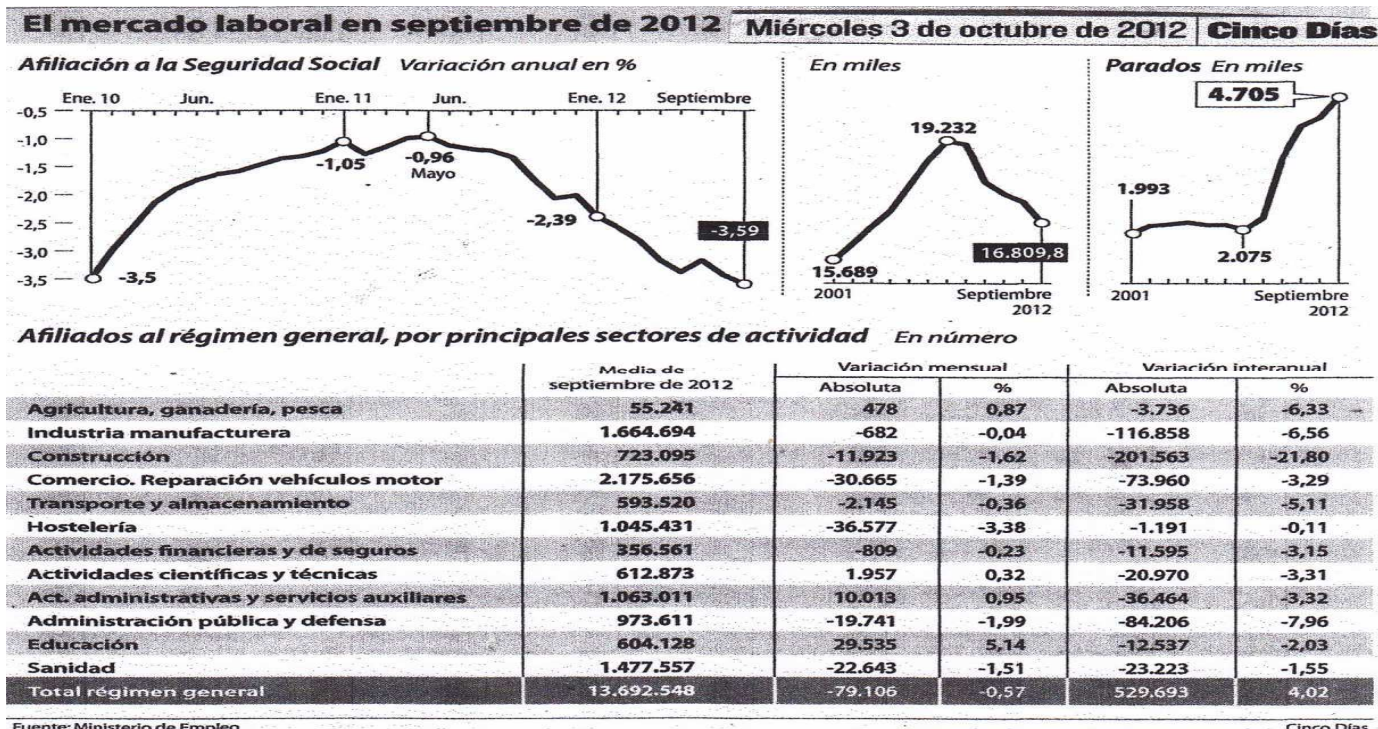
El mercado laboral en septiembre de 2012 | Miércoles 3 de octubre de 2012 | Cinco Días

Afiliación a la Seguridad Social Variación anual en %

Ene. 10 Jun. Ene. 11 Jun. Ene. 12 Septiembre

-0,5
-1,0
-1,5
-2,0
-2,5
-3,0
-3,5

-1,05
-0,96
Mayo
-2,39
-3,59
-3,5

En miles

19.232
15.689
16.809,8
2001
Septiembre 2012

Parados En miles

4.705
1.993
2.075
2001
Septiembre 2012

Afiliados al régimen general, por principales sectores de actividad En número

| | Media de septiembre de 2012 | Variación mensual Absoluta | Variación mensual % | Variación interanual Absoluta | Variación interanual % |
|---|---|---|---|---|---|
| Agricultura, ganadería, pesca | 55.241 | 478 | 0,87 | -3.736 | -6,33 |
| Industria manufacturera | 1.664.694 | -682 | -0,04 | -116.858 | -6,56 |
| Construcción | 723.095 | -11.923 | -1,62 | -201.563 | -21,80 |
| Comercio. Reparación vehículos motor | 2.175.656 | -30.665 | -1,39 | -73.960 | -3,29 |
| Transporte y almacenamiento | 593.520 | -2.145 | -0,36 | -31.958 | -5,11 |
| Hostelería | 1.045.431 | -36.577 | -3,38 | -1.191 | -0,11 |
| Actividades financieras y de seguros | 356.561 | -809 | -0,23 | -11.595 | -3,15 |
| Actividades científicas y técnicas | 612.873 | 1.957 | 0,32 | -20.970 | -3,31 |
| Act. administrativas y servicios auxiliares | 1.063.011 | 10.013 | 0,95 | -36.464 | -3,32 |
| Administración pública y defensa | 973.611 | -19.741 | -1,99 | -84.206 | -7,96 |
| Educación | 604.128 | 29.535 | 5,14 | -12.537 | -2,03 |
| Sanidad | 1.477.557 | -22.643 | -1,51 | -23.223 | -1,55 |
| Total régimen general | 13.692.548 | -79.106 | -0,57 | 529.693 | 4,02 |

Fuente: Ministerio de Empleo Cinco Días